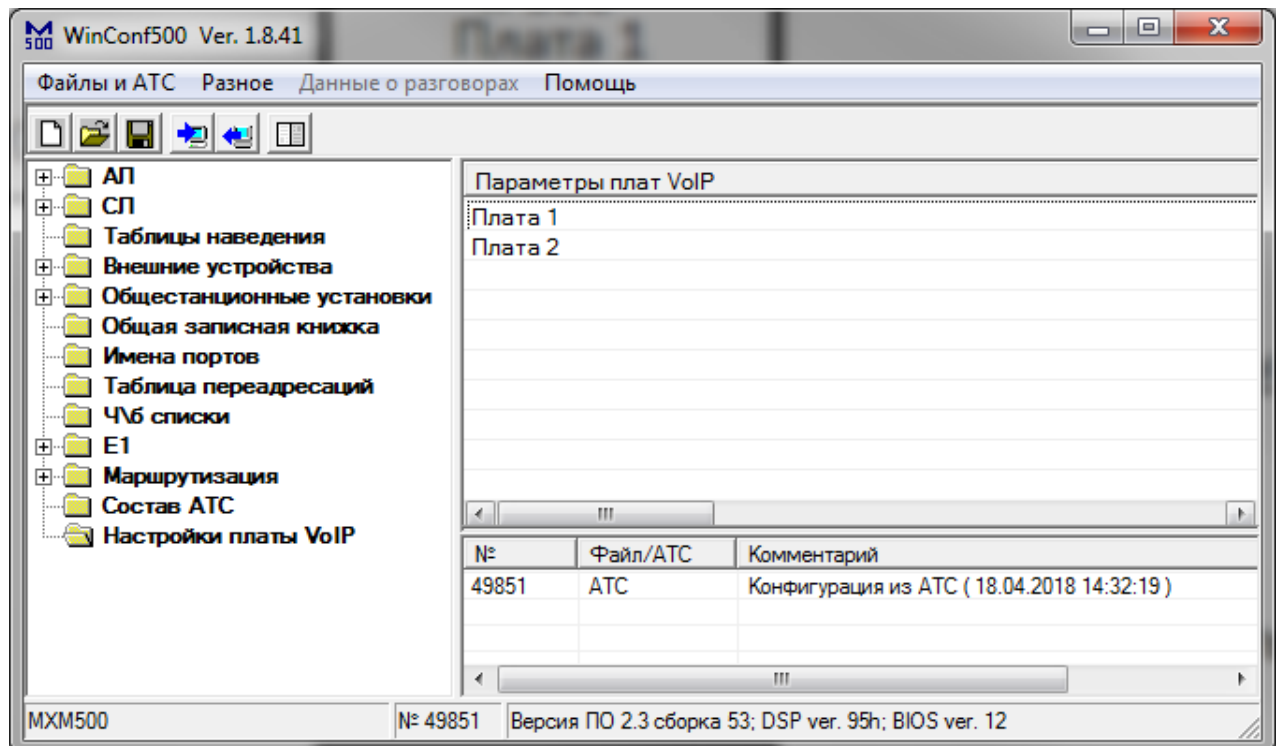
M 500 WinConf500 Ver. 1.8.41 Плата 1

Файлы и АТС Разное Данные о разговорах Помощь

АП
СЛ
Таблицы наведения
Внешние устройства
Общестанционные установки
Общая записная книжка
Имена портов
Таблица переадресаций
Ч\б списки
E1
Маршрутизация
Состав АТС
Настройки платы VoIP

Параметры плат VoIP
Плата 1
Плата 2

| № | Файл/АТС | Комментарий |
|---|---|---|
| 49851 | АТС | Конфигурация из АТС ( 18.04.2018 14:32:19 ) |

MXM500 № 49851 Версия ПО 2.3 сборка 53; DSP ver. 95h; BIOS ver. 12